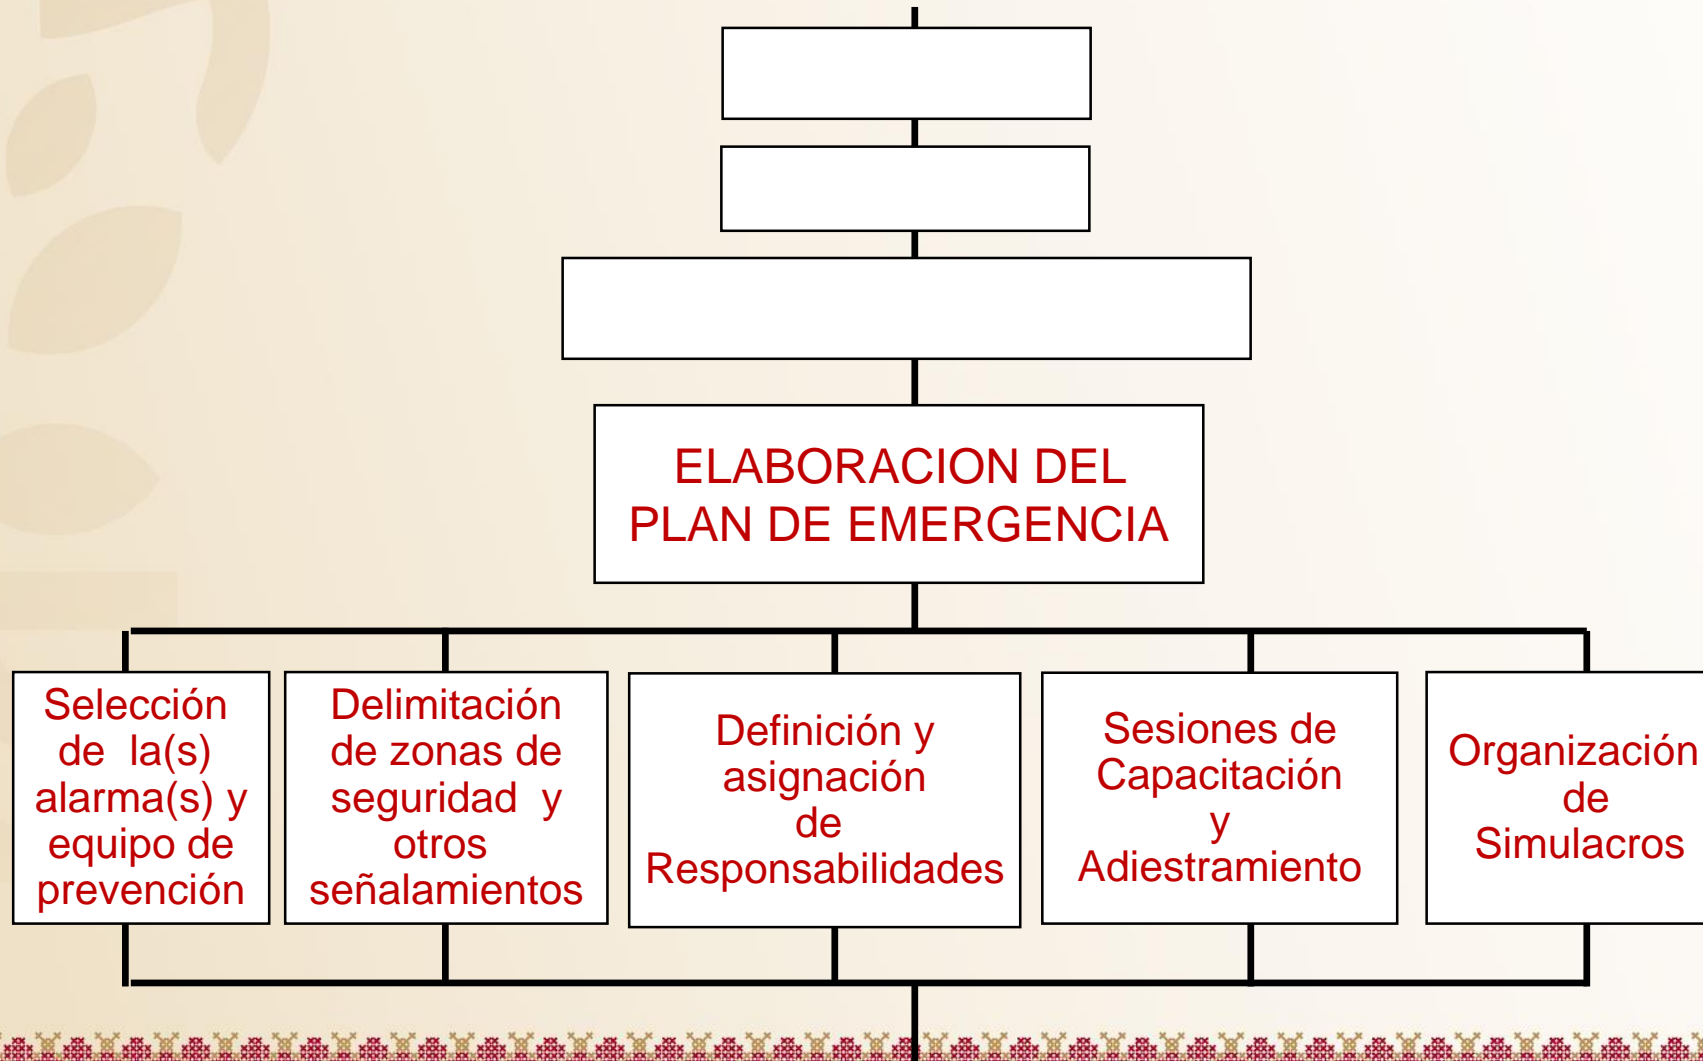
ELABORACION DEL PLAN DE EMERGENCIA

Selección de la(s) alarma(s) y equipo de prevención

Delimitación de zonas de seguridad y otros señalamientos

Definición y asignación de Responsabilidades

Sesiones de Capacitación y Adiestramiento

Organización de Simulacros